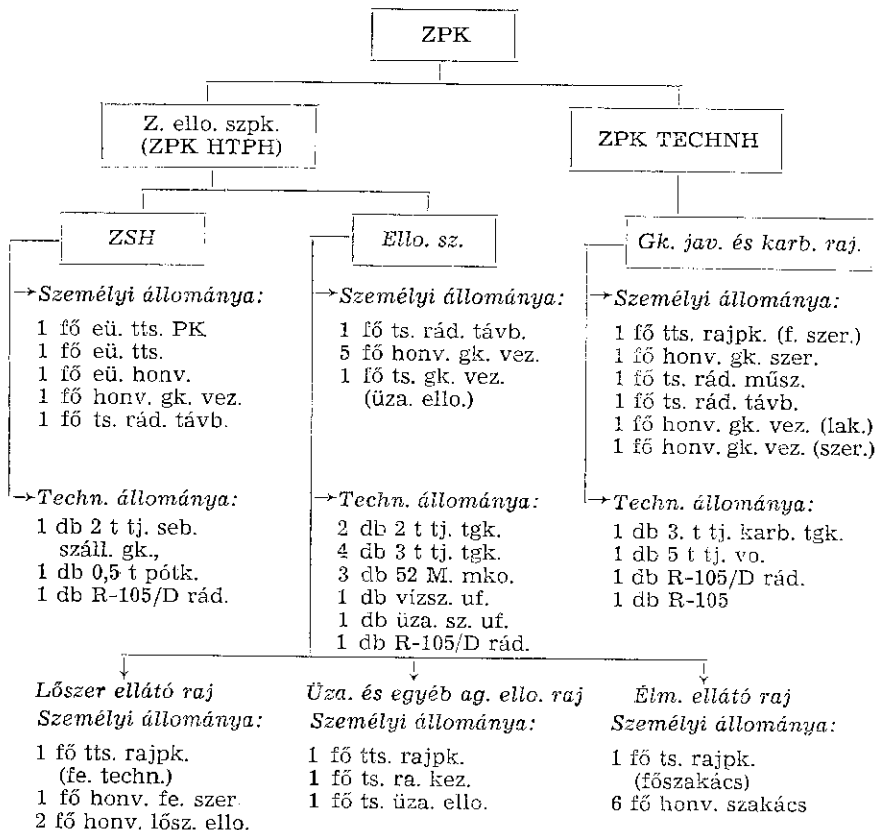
ZPK

Z. ello. szpk. (ZPK HTPH)

ZPK TECHNH

ZSH

Ello. sz.

Gk. jav. és karb. raj.

Személyi állománya:
1 fő eü. tts. PK.
1 fő eü. tts.
1 fő eü. honv.
1 fő honv. gk. vez.
1 fő ts. rád. távb.

Techn. állománya:
1 db 2 t tj. seb. száll. gk.,
1 db 0,5 t pótk.
1 db R-105/D rád.

Személyi állománya:
1 fő ts. rád. távb.
5 fő honv. gk. vez.
1 fő ts. gk. vez. (üza. ello.)

Techn. állománya:
2 db 2 t tj. tgk.
4 db 3 t tj. tgk.
3 db 52 M. mko.
1 db vízsz. uf.
1 db üza. sz. uf.
1 db R-105/D rád.

Személyi állománya:
1 fő tts. rajpk. (f. szer.)
1 fő honv. gk. szer.
1 fő ts. rád. műsz.
1 fő ts. rád. távb.
1 fő honv. gk. vez. (lak.)
1 fő honv. gk. vez. (szer.)

Techn. állománya:
1 db 3. t tj. karb. tgk.
1 db 5 t tj. vo.
1 db R-105/D rád.
1 db R-105

Lőszer ellátó raj
Személyi állománya:
1 fő tts. rajpk. (fe. techn.)
1 fő honv. fe. szer.
2 fő honv. lősz. ello.

Üza. és egyéb ag. ello. raj
Személyi állománya:
1 fő tts. rajpk.
1 fő ts. ra. kez.
1 fő ts. üza. ello.

Élm. ellátó raj
Személyi állománya:
1 fő ts. rajpk. (főszakács)
6 fő honv. szakács